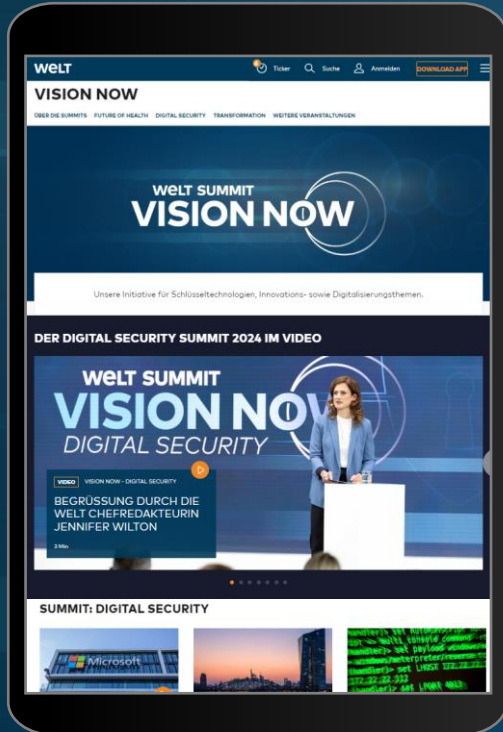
WELT

Ticker Suche Anmelden DOWNLOAD APP

VISION NOW

ÜBER DIE SUMMITS FUTURE OF HEALTH DIGITAL SECURITY TRANSFORMATION WEITERE VERANSTALTUNGEN

WELT SUMMIT
VISION NOW

Unsere Initiative für Schlüsseltechnologien, Innovations- sowie Digitalisierungsthemen.

DER DIGITAL SECURITY SUMMIT 2024 IM VIDEO

WELT SUMMIT
VISION NOW
DIGITAL SECURITY

VIDEO VISION NOW – DIGITAL SECURITY

BEGRÜSSUNG DURCH DIE WELT CHEFREDAKTEURIN JENNIFER WILTON

3 Min

SUMMIT: DIGITAL SECURITY

Microsoft